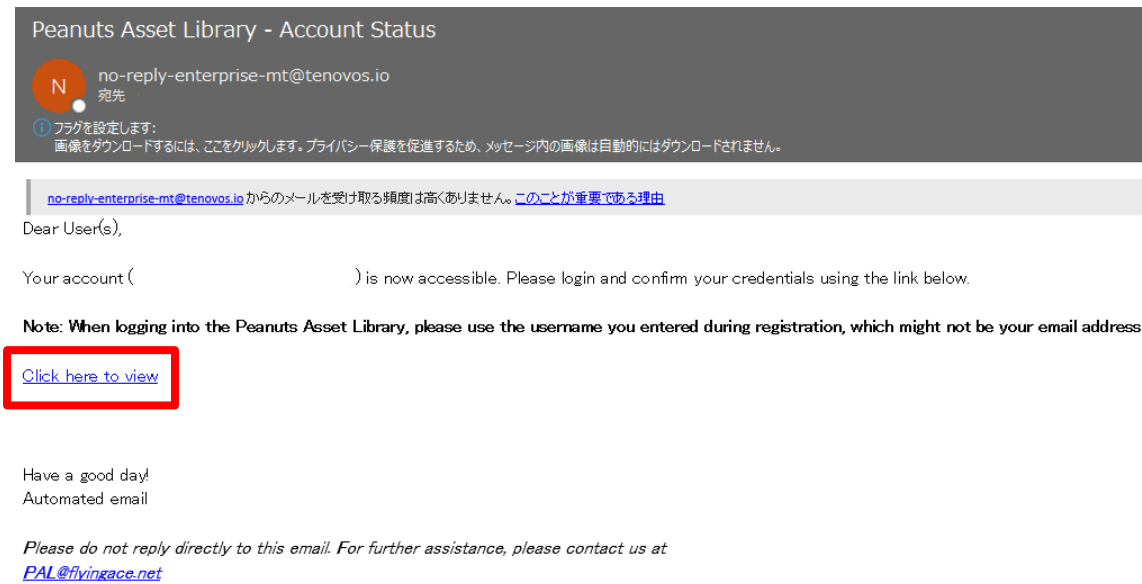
Peanuts Asset Library - Account Status

N
no-reply-enterprise-mt@tenovos.io
宛先

フラグを設定します:
画像をダウンロードするには、ここをクリックします。プライバシー保護を促進するため、メッセージ内の画像は自動的にはダウンロードされません。

no-reply-enterprise-mt@tenovos.io からのメールを受け取る頻度は高くありません。このことが重要である理由

Dear User(s),

Your account (                    ) is now accessible. Please login and confirm your credentials using the link below.

Note: When logging into the Peanuts Asset Library, please use the username you entered during registration, which might not be your email address

Click here to view

Have a good day!
Automated email

Please do not reply directly to this email. For further assistance, please contact us at PAL@flyingace.net